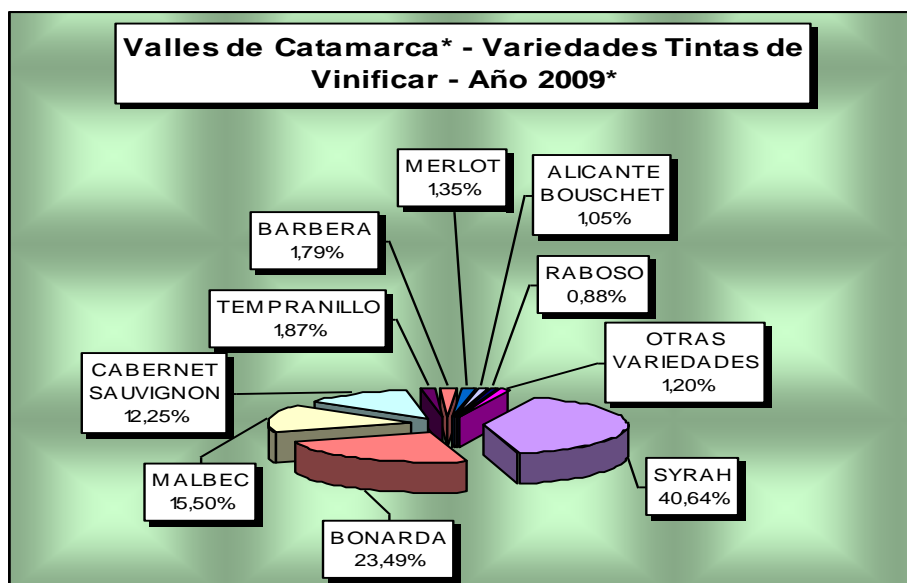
Valles de Catamarca* - Variedades Tintas de Vinificar - Año 2009*

MERLOT
1,35%

ALICANTE
BOUSCHET
1,05%

BARBERA
1,79%

RABOSO
0,88%

TEMPRANILLO
1,87%

OTRAS
VARIEDADES
1,20%

CABERNET
SAUVIGNON
12,25%

MALBEC
15,50%

SYRAH
40,64%

BONARDA
23,49%